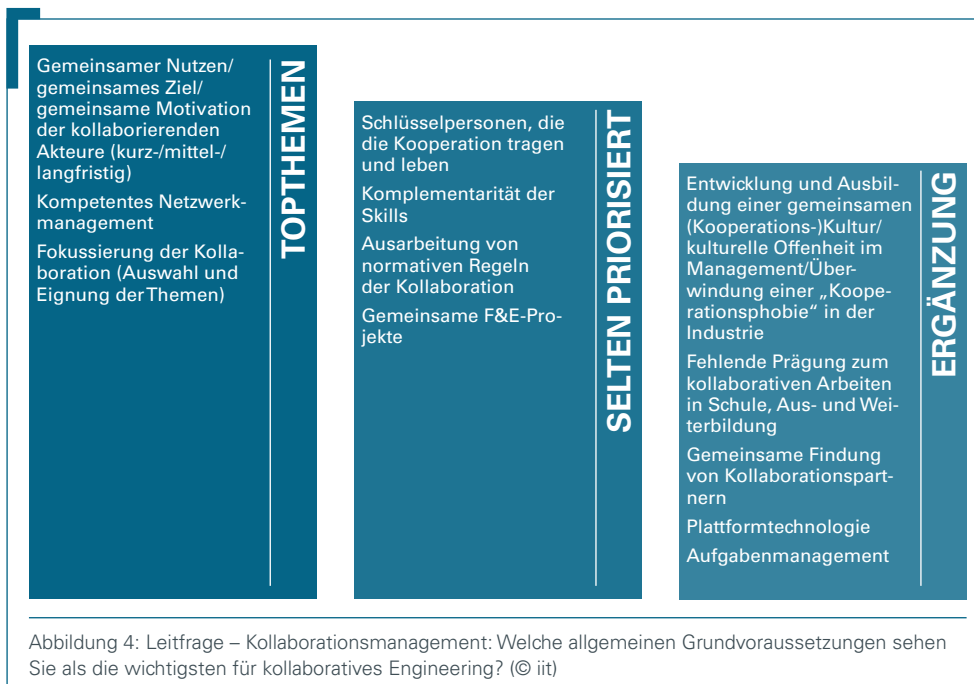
Gemeinsamer Nutzen/ gemeinsames Ziel/ gemeinsame Motivation der kollaborierenden Akteure (kurz-/mittel-/ langfristig)

Kompetentes Netzwerkmanagement

Fokussierung der Kollaboration (Auswahl und Eignung der Themen)

TOPTHEMEN

Schlüsselpersonen, die die Kooperation tragen und leben

Komplementarität der Skills

Ausarbeitung von normativen Regeln der Kollaboration

Gemeinsame F&E-Projekte

SELTEN PRIORISIERT

Entwicklung und Ausbildung einer gemeinsamen (Kooperations-)Kultur/ kulturelle Offenheit im Management/Überwindung einer „Kooperationsphobie" in der Industrie

Fehlende Prägung zum kollaborativen Arbeiten in Schule, Aus- und Weiterbildung

Gemeinsame Findung von Kollaborationspartnern

Plattformtechnologie

Aufgabenmanagement

ERGÄNZUNG

Abbildung 4: Leitfrage – Kollaborationsmanagement: Welche allgemeinen Grundvoraussetzungen sehen Sie als die wichtigsten für kollaboratives Engineering? (© iit)